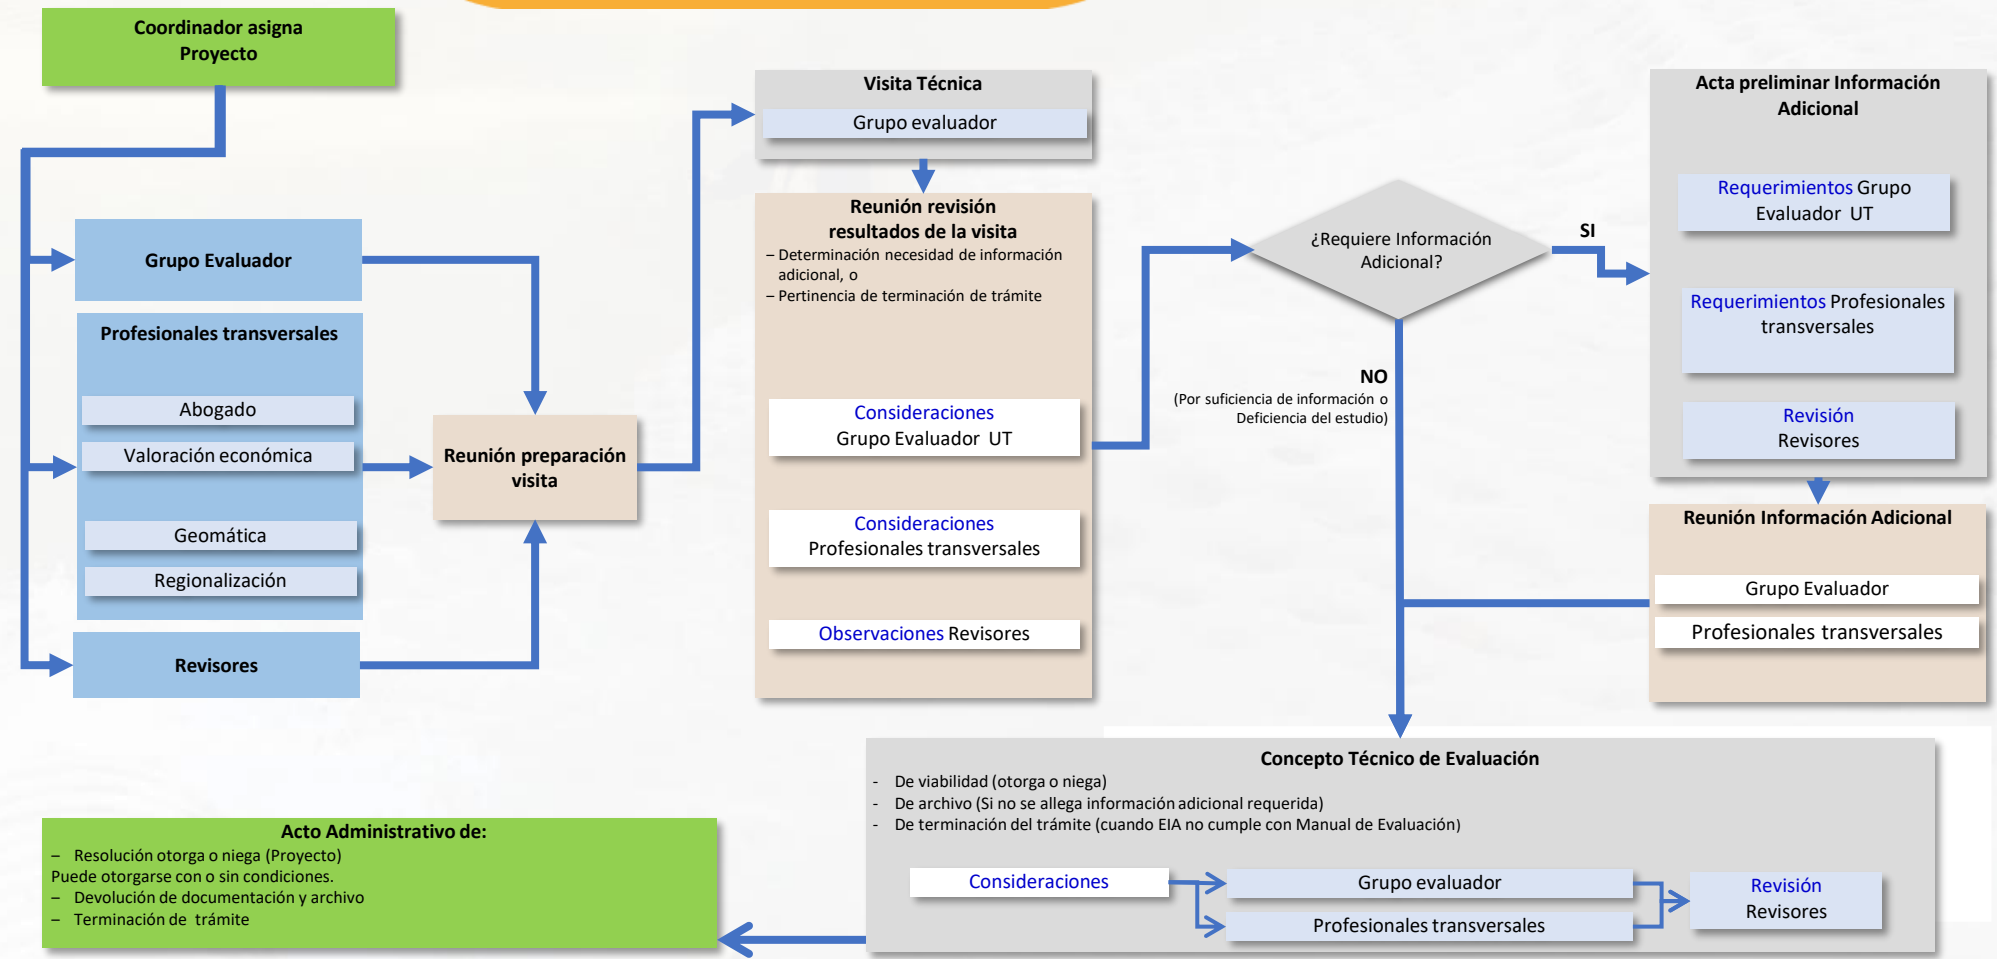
Coordinador asigna Proyecto

Grupo Evaluador

Profesionales transversales

Abogado

Valoración económica

Geomática

Regionalización

Revisores

Reunión preparación visita

Visita Técnica

Grupo evaluador

Reunión revisión resultados de la visita

– Determinación necesidad de información adicional, o
– Pertinencia de terminación de trámite

Consideraciones Grupo Evaluador UT

Consideraciones Profesionales transversales

Observaciones Revisores

¿Requiere Información Adicional?

SI

NO
(Por suficiencia de información o Deficiencia del estudio)

Acta preliminar Información Adicional

Requerimientos Grupo Evaluador UT

Requerimientos Profesionales transversales

Revisión Revisores

Reunión Información Adicional

Grupo Evaluador

Profesionales transversales

Concepto Técnico de Evaluación

- De viabilidad (otorga o niega)
- De archivo (Si no se allega información adicional requerida)
- De terminación del trámite (cuando EIA no cumple con Manual de Evaluación)

Consideraciones

Grupo evaluador

Profesionales transversales

Revisión Revisores

Acto Administrativo de:
– Resolución otorga o niega (Proyecto)
Puede otorgarse con o sin condiciones.
– Devolución de documentación y archivo
– Terminación de trámite